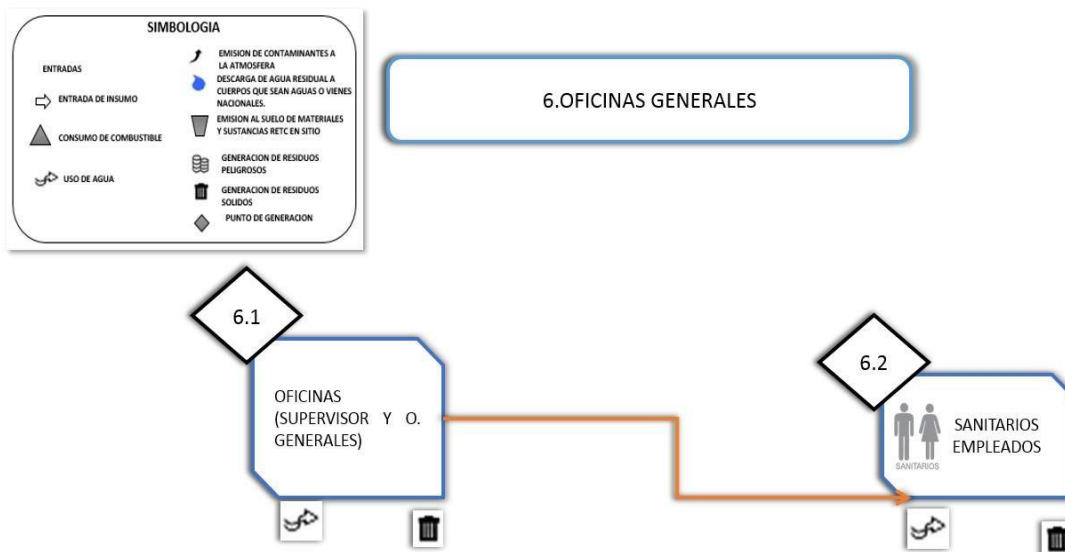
SIMBOLOGIA

ENTRADAS

ENTRADA DE INSUMO

CONSUMO DE COMBUSTIBLE

USO DE AGUA

EMISION DE CONTAMINANTES A LA ATMOSFERA

DESCARGA DE AGUA RESIDUAL A CUERPOS QUE SEAN AGUAS O VIENES NACIONALES.

EMISION AL SUELO DE MATERIALES Y SUSTANCIAS RETC EN SITIO

GENERACION DE RESIDUOS PELIGROSOS

GENERACION DE RESIDUOS SOLIDOS

PUNTO DE GENERACION

6.OFICINAS GENERALES

6.1

OFICINAS (SUPERVISOR Y O. GENERALES)

6.2

SANITARIOS

SANITARIOS EMPLEADOS